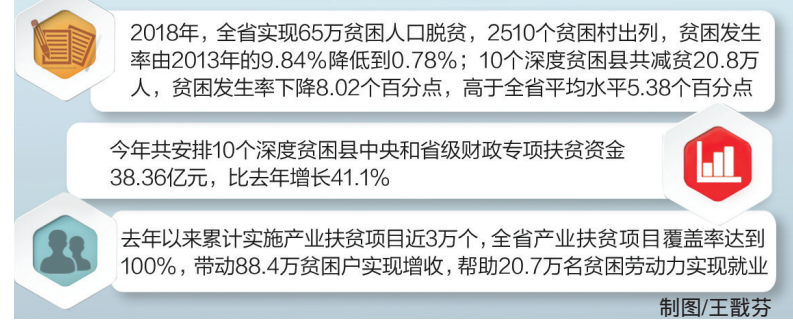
2018年，全省实现65万贫困人口脱贫，2510个贫困村出列，贫困发生率由2013年的9.84%降低到0.78%；10个深度贫困县共减贫20.8万人，贫困发生率下降8.02个百分点，高于全省平均水平5.38个百分点

今年共安排10个深度贫困县中央和省级财政专项扶贫资金38.36亿元，比去年增长41.1%

去年以来累计实施产业扶贫项目近3万个，全省产业扶贫项目覆盖率达到100%，带动88.4万贫困户实现增收，帮助20.7万名贫困劳动力实现就业

制图/王戬芬